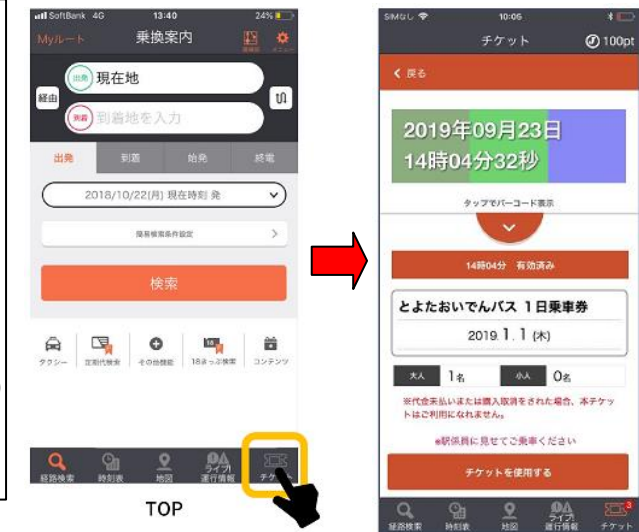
SoftBank 4G 13:40 24%

Myルート 乗換案内

出発 現在地

経由

到着 到着地を入力

出発 到着 始発 終電

2018/10/22(月) 現在時刻 発

乗換検索条件設定

検索

タクシー 定期代検索 その他機能 18きっぷ検索 コンテンツ

経路検索 時刻表 地図 ライブ運行情報 チケット

TOP

SIMなし 10:05

チケット 100pt

戻る

2019年09月23日
14時04分32秒

タップでバーコード表示

14時04分 有効済み

とよたおいでんバス 1日乗車券

2019. 1. 1 (木)

大人 1名 小人 0名

※代金支払いまたは購入取消をされた場合、本チケットはご利用になれません。

●駅係員に見せてご乗車ください

チケットを使用する

経路検索 時刻表 地図 ライブ運行情報 チケット